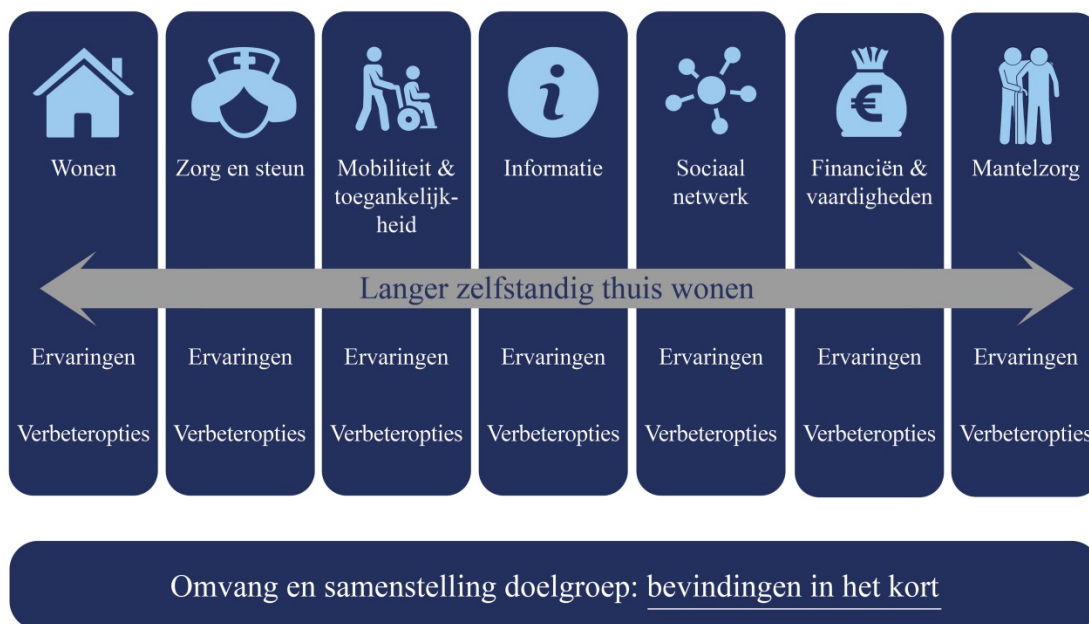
Wonen
Zorg en steun
Mobiliteit & toegankelijkheid
Informatie
Sociaal netwerk
Financiën & vaardigheden
Mantelzorg

Langer zelfstandig thuis wonen

| Ervaringen | Ervaringen | Ervaringen | Ervaringen | Ervaringen | Ervaringen | Ervaringen |
|---|---|---|---|---|---|---|
| Verbeteropties | Verbeteropties | Verbeteropties | Verbeteropties | Verbeteropties | Verbeteropties | Verbeteropties |

Omvang en samenstelling doelgroep: bevindingen in het kort